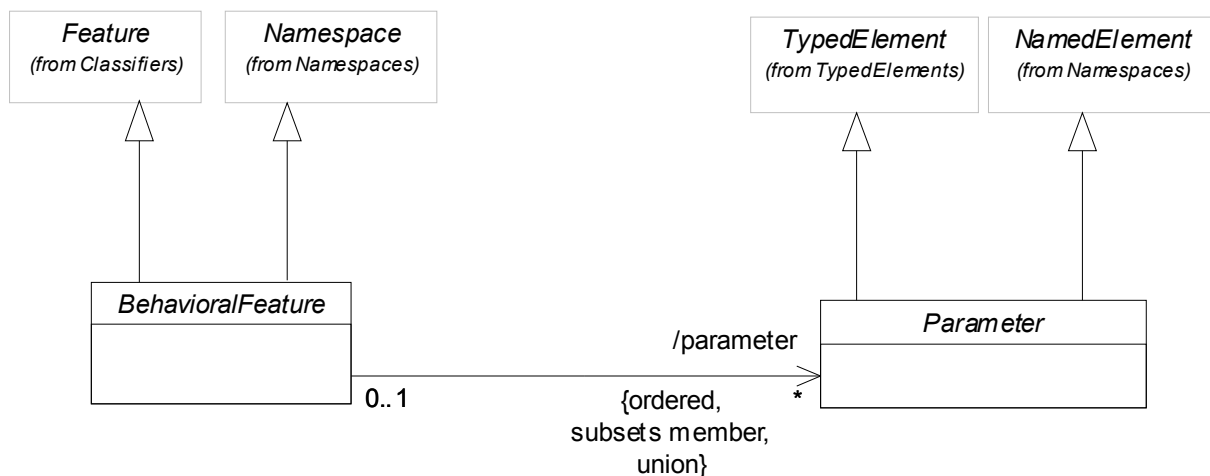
Feature
(from Classifiers)

Namespace
(from Namespaces)

TypedElement
(from TypedElements)

NamedElement
(from Namespaces)

BehavioralFeature

Parameter

/parameter

0..1

*

{ordered, subsets member, union}